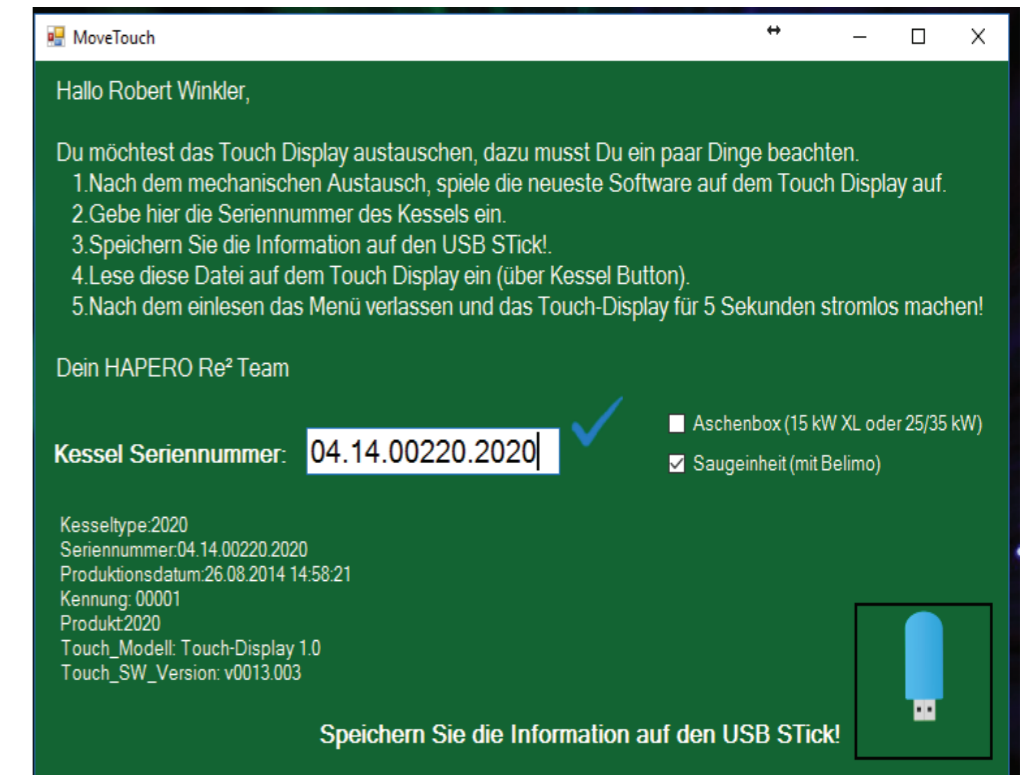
MoveTouch

Hallo Robert Winkler,

Du möchtest das Touch Display austauschen, dazu musst Du ein paar Dinge beachten.
1.Nach dem mechanischen Austausch, spiele die neueste Software auf dem Touch Display auf.
2.Gebe hier die Seriennummer des Kessels ein.
3.Speichern Sie die Information auf den USB STick!.
4.Lese diese Datei auf dem Touch Display ein (über Kessel Button).
5.Nach dem einlesen das Menü verlassen und das Touch-Display für 5 Sekunden stromlos machen!

Dein HAPERO Re² Team

Kessel Seriennummer: 04.14.00220.2020

Aschenbox (15 kW XL oder 25/35 kW)
Saugeinheit (mit Belimo)

Kesseltype:2020
Seriennummer:04.14.00220.2020
Produktionsdatum:26.08.2014 14:58:21
Kennung: 00001
Produkt:2020
Touch_Modell: Touch-Display 1.0
Touch_SW_Version: v0013.003

Speichern Sie die Information auf den USB STick!